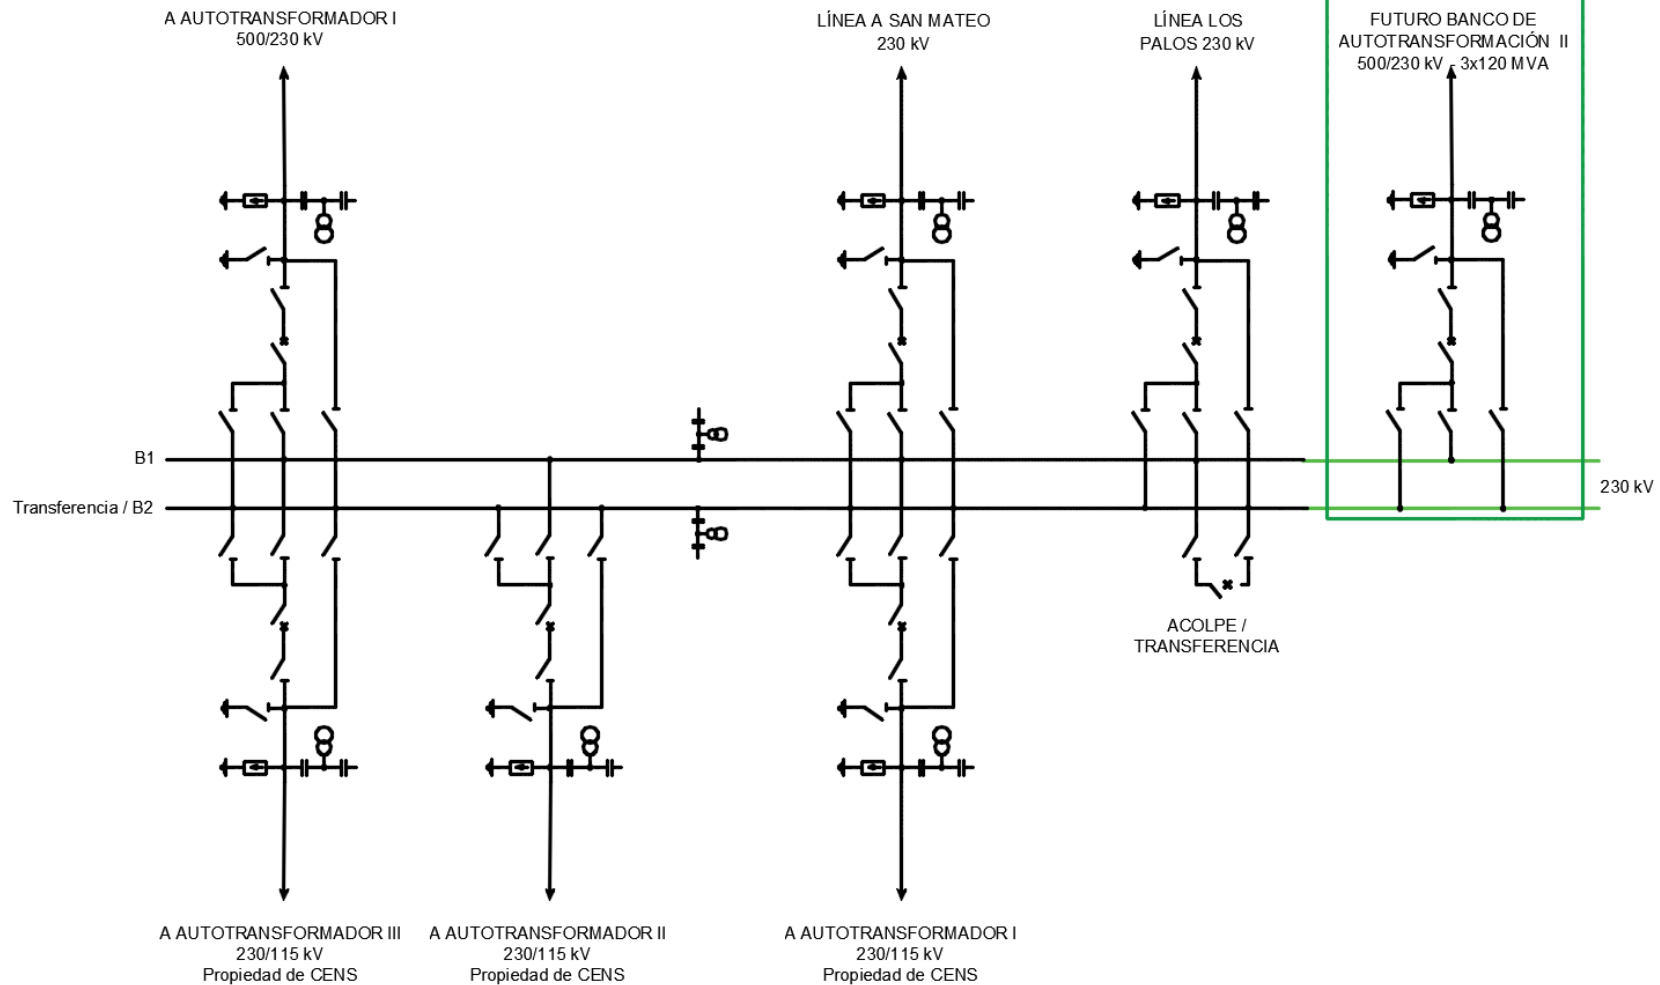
A AUTOTRANSFORMADOR I
500/230 kV

LÍNEA A SAN MATEO
230 kV

LÍNEA LOS
PALOS 230 kV

FUTURO BANCO DE
AUTOTRANSFORMACIÓN II
500/230 kV - 3x120 MVA

B1

Transferencia / B2

230 kV

ACOLPE /
TRANSFERENCIA

A AUTOTRANSFORMADOR III
230/115 kV
Propiedad de CENS

A AUTOTRANSFORMADOR II
230/115 kV
Propiedad de CENS

A AUTOTRANSFORMADOR I
230/115 kV
Propiedad de CENS